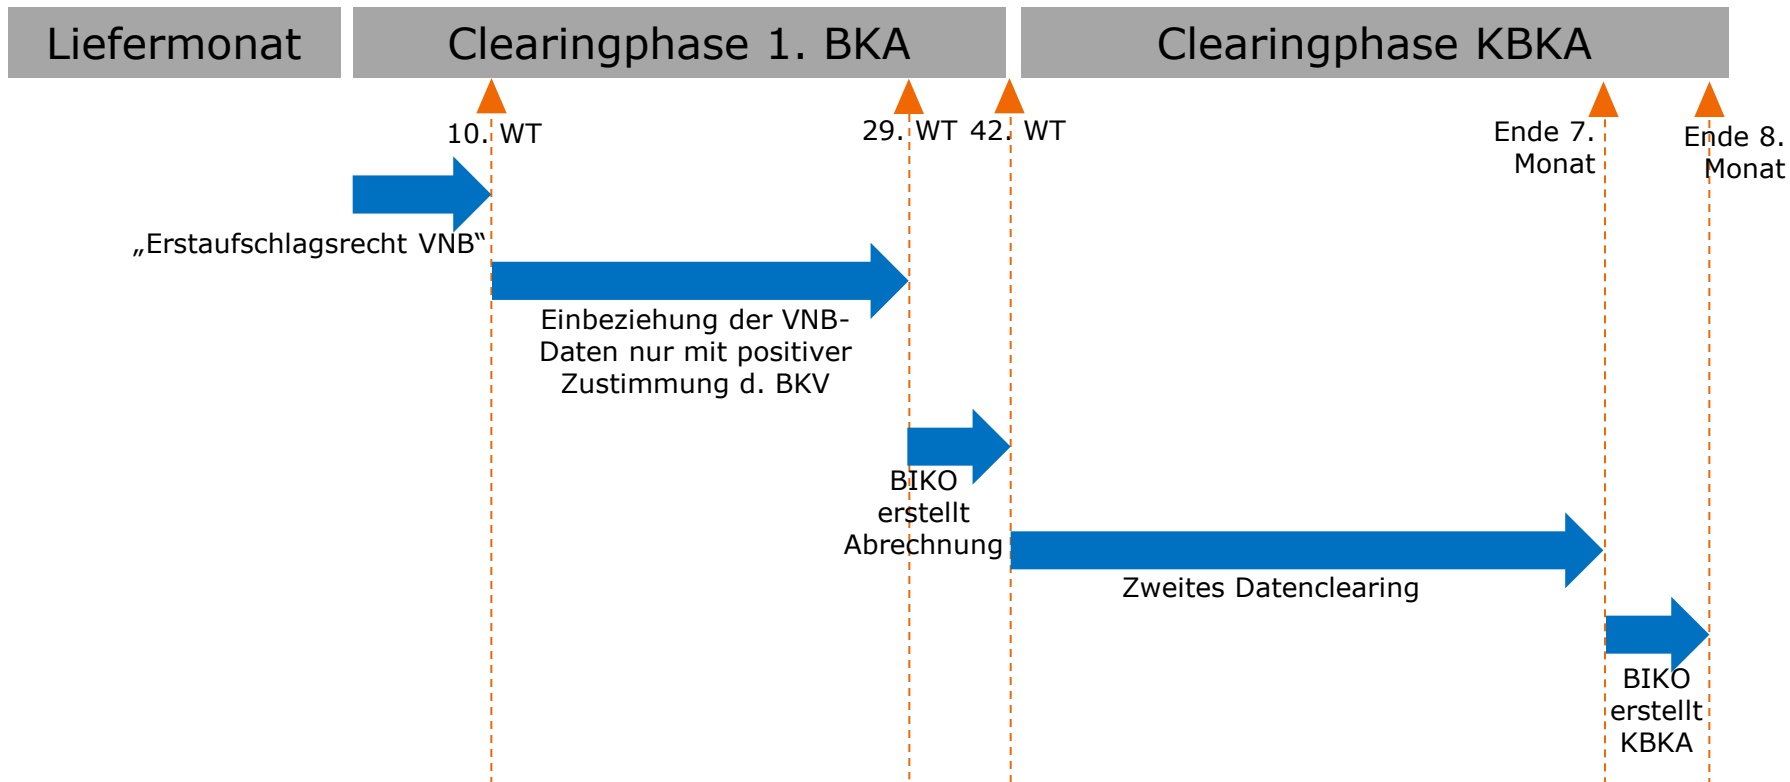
Liefermonat

Clearingphase 1. BKA

Clearingphase KBKA

10. WT

29. WT

42. WT

Ende 7. Monat

Ende 8. Monat

„Erstaufschlagsrecht VNB“

Einbeziehung der VNB-Daten nur mit positiver Zustimmung d. BKV

BIKO erstellt Abrechnung

Zweites Datenclearing

BIKO erstellt KBKA